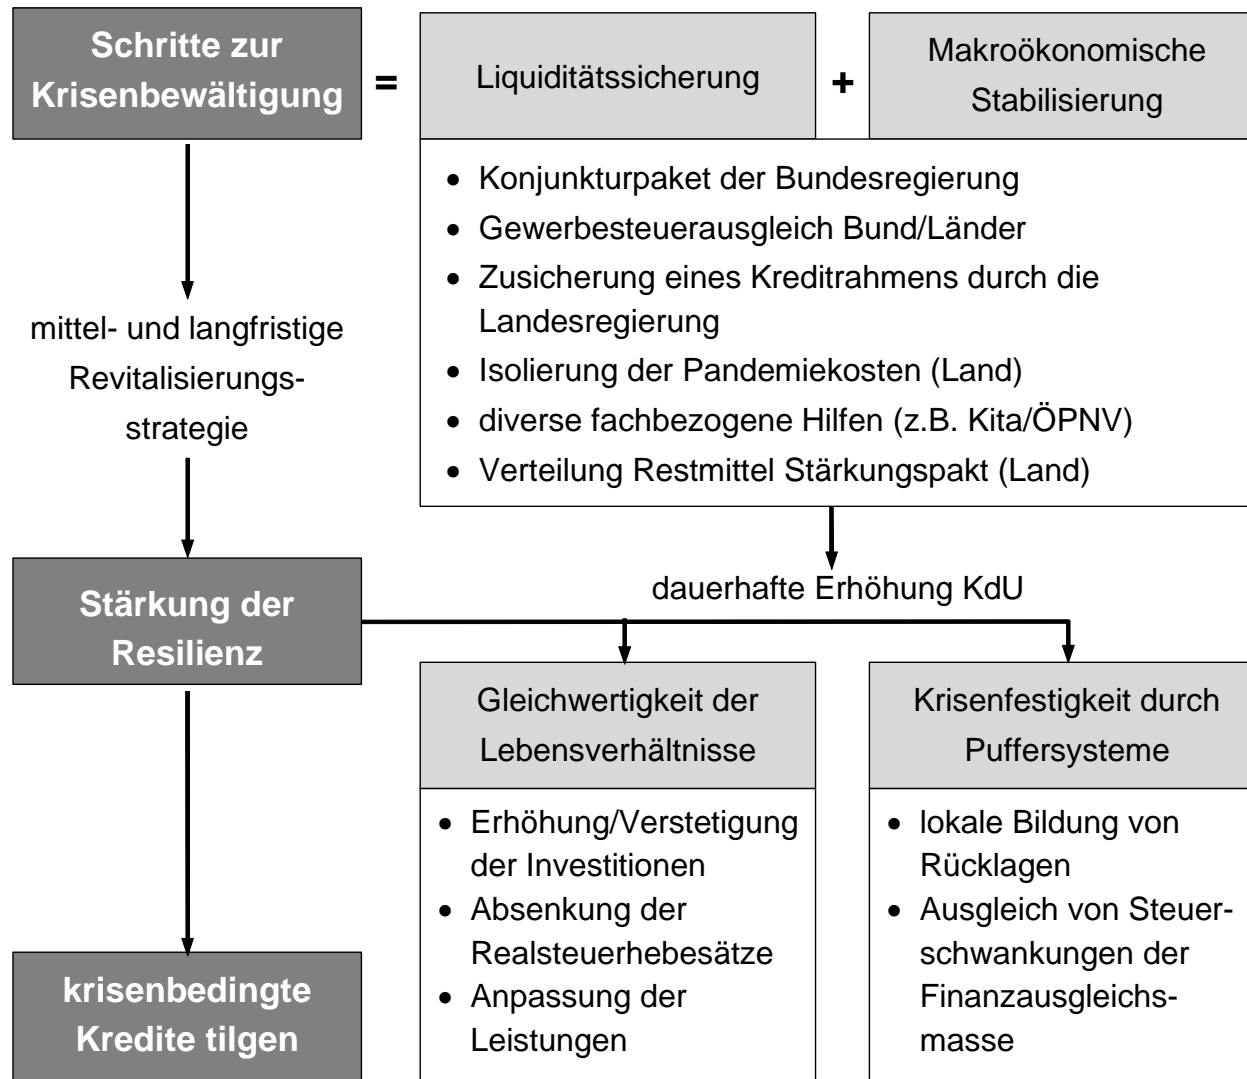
Schritte zur Krisenbewältigung

=

Liquiditätssicherung

+

Makroökonomische Stabilisierung

• Konjunkturpaket der Bundesregierung
• Gewerbesteuerausgleich Bund/Länder
• Zusicherung eines Kreditrahmens durch die Landesregierung
• Isolierung der Pandemiekosten (Land)
• diverse fachbezogene Hilfen (z.B. Kita/ÖPNV)
• Verteilung Restmittel Stärkungspakt (Land)

mittel- und langfristige Revitalisierungsstrategie

dauerhafte Erhöhung KdU

Stärkung der Resilienz

Gleichwertigkeit der Lebensverhältnisse

• Erhöhung/Verstetigung der Investitionen
• Absenkung der Realsteuerhebesätze
• Anpassung der Leistungen

Krisenfestigkeit durch Puffersysteme

• lokale Bildung von Rücklagen
• Ausgleich von Steuerschwankungen der Finanzausgleichsmasse

krisenbedingte Kredite tilgen